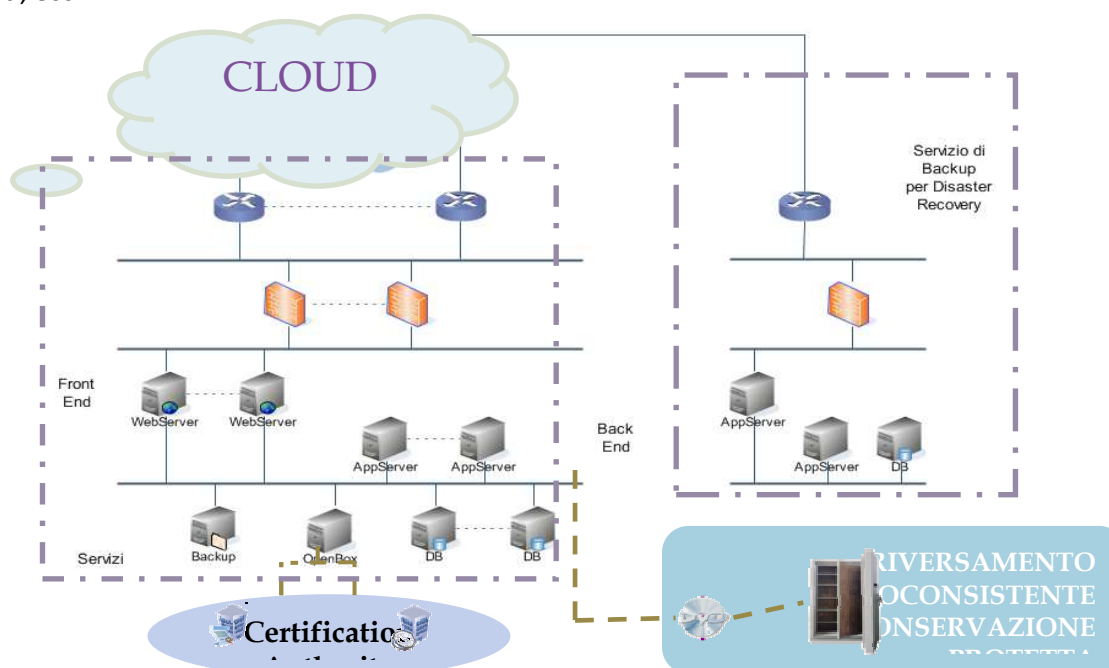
CLOUD

Servizio di Backup per Disaster Recovery

Front End

WebServer

WebServer

AppServer

AppServer

Back End

AppServer

AppServer

DB

Backup

OpenBox

DB

DB

Servizi

Certificatio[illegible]

RIVERSAMENTO
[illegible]OCONSISTENTE
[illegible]ONSERVAZIONE
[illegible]